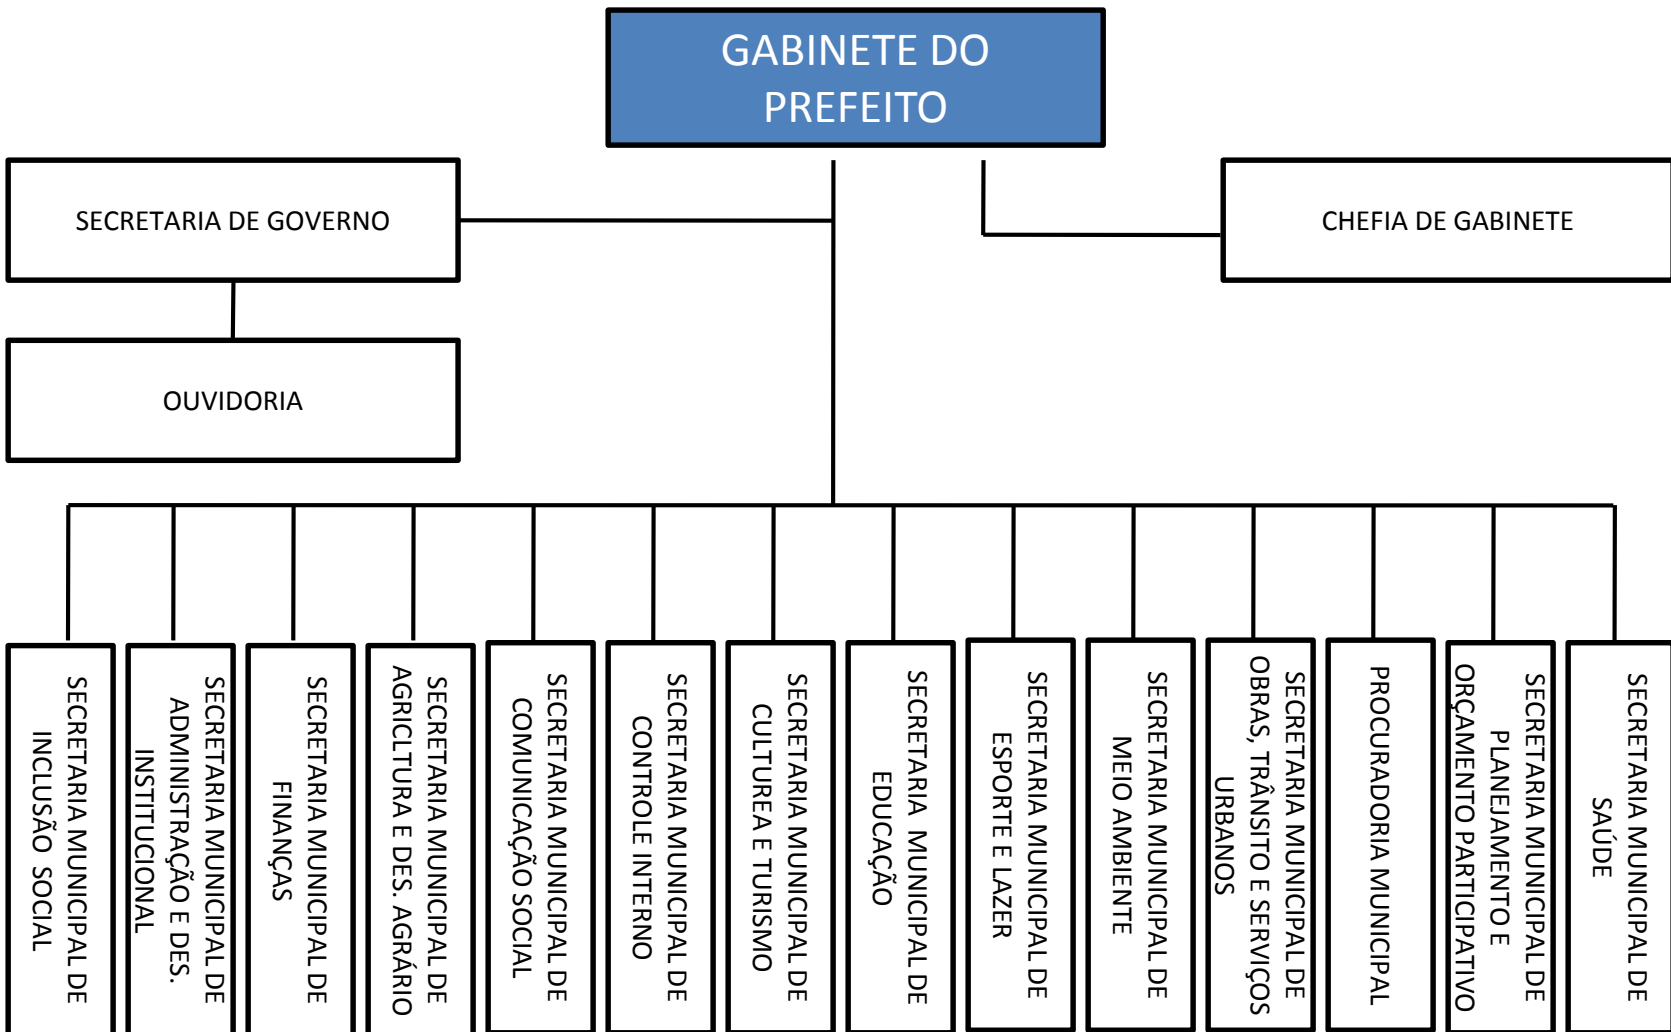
GABINETE DO PREFEITO

SECRETARIA DE GOVERNO

CHEFIA DE GABINETE

OUVIDORIA

SECRETARIA MUNICIPAL DE INCLUSÃO SOCIAL

SECRETARIA MUNICIPAL DE ADMINISTRAÇÃO E DES. INSTITUCIONAL

SECRETARIA MUNICIPAL DE FINANÇAS

SECRETARIA MUNICIPAL DE AGRICLTURA E DES. AGRÁRIO

SECRETARIA MUNICIPAL DE COMUNICAÇÃO SOCIAL

SECRETARIA MUNICIPAL DE CONTROLE INTERNO

SECRETARIA MUNICIPAL DE CULTUREA E TURISMO

SECRETARIA MUNICIPAL DE EDUCAÇÃO

SECRETARIA MUNICIPAL DE ESPORTE E LAZER

SECRETARIA MUNICIPAL DE MEIO AMBIENTE

SECRETARIA MUNICIPAL DE OBRAS, TRÂNSITO E SERVIÇOS URBANOS

PROCURADORIA MUNICIPAL

SECRETARIA MUNICIPAL DE PLANEJAMENTO E ORÇAMENTO PARTICIPATIVO

SECRETARIA MUNICIPAL DE SAÚDE